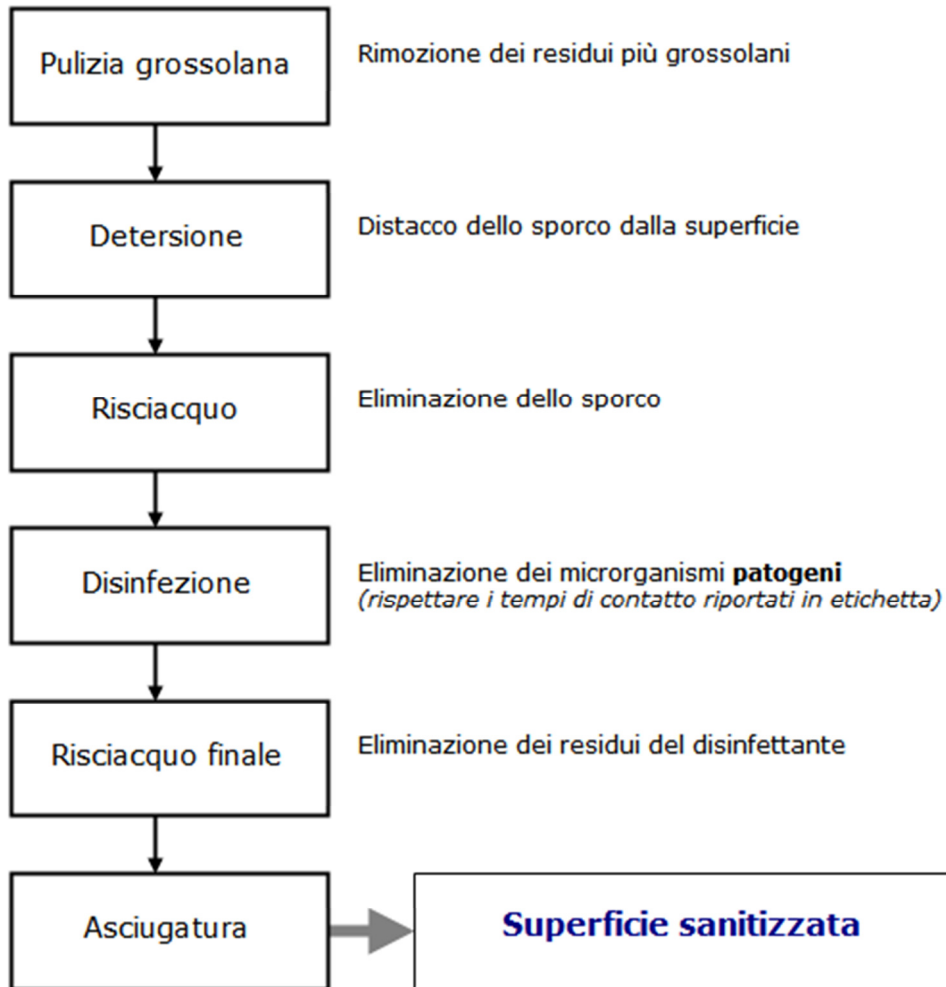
Pulizia grossolana

Rimozione dei residui più grossolani

Detersione

Distacco dello sporco dalla superficie

Risciacquo

Eliminazione dello sporco

Disinfezione

Eliminazione dei microrganismi **patogeni**
*(rispettare i tempi di contatto riportati in etichetta)*

Risciacquo finale

Eliminazione dei residui del disinfettante

Asciugatura

Superficie sanitizzata